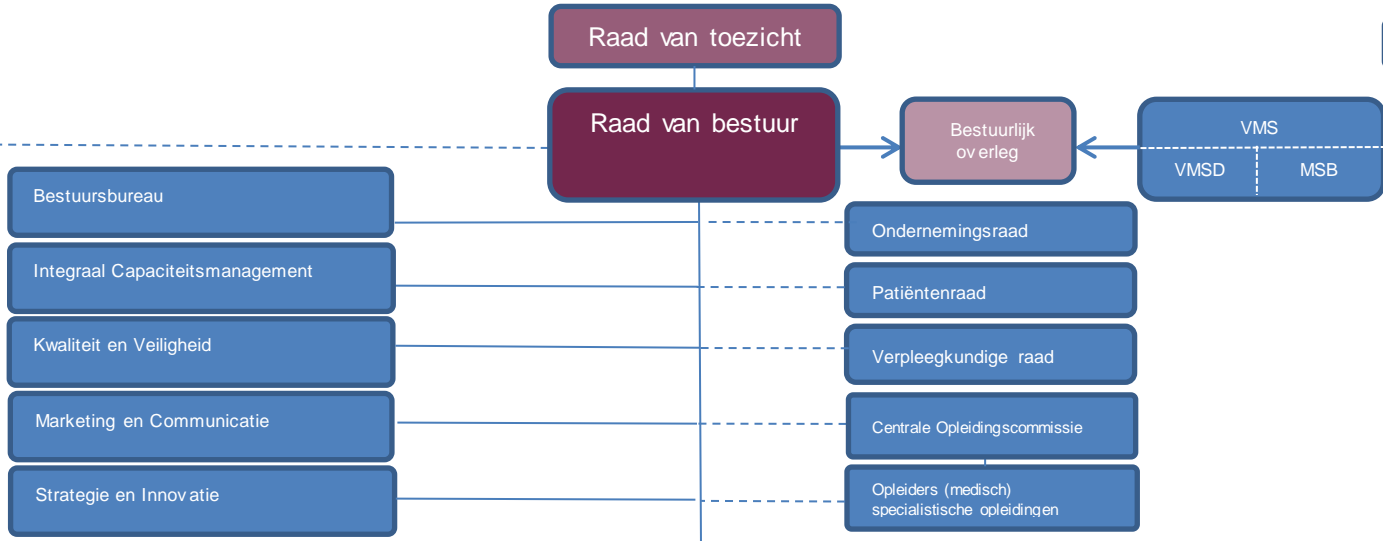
Raad van toezicht

Raad van bestuur

Bestuurlijk overleg

VMS

VMSD

MSB

Bestuursbureau

Integraal Capaciteitsmanagement

Kwaliteit en Veiligheid

Marketing en Communicatie

Strategie en Innovatie

Ondernemingsraad

Patiëntenraad

Verpleegkundige raad

Centrale Opleidingscommissie

Opleiders (medisch) specialistische opleidingen